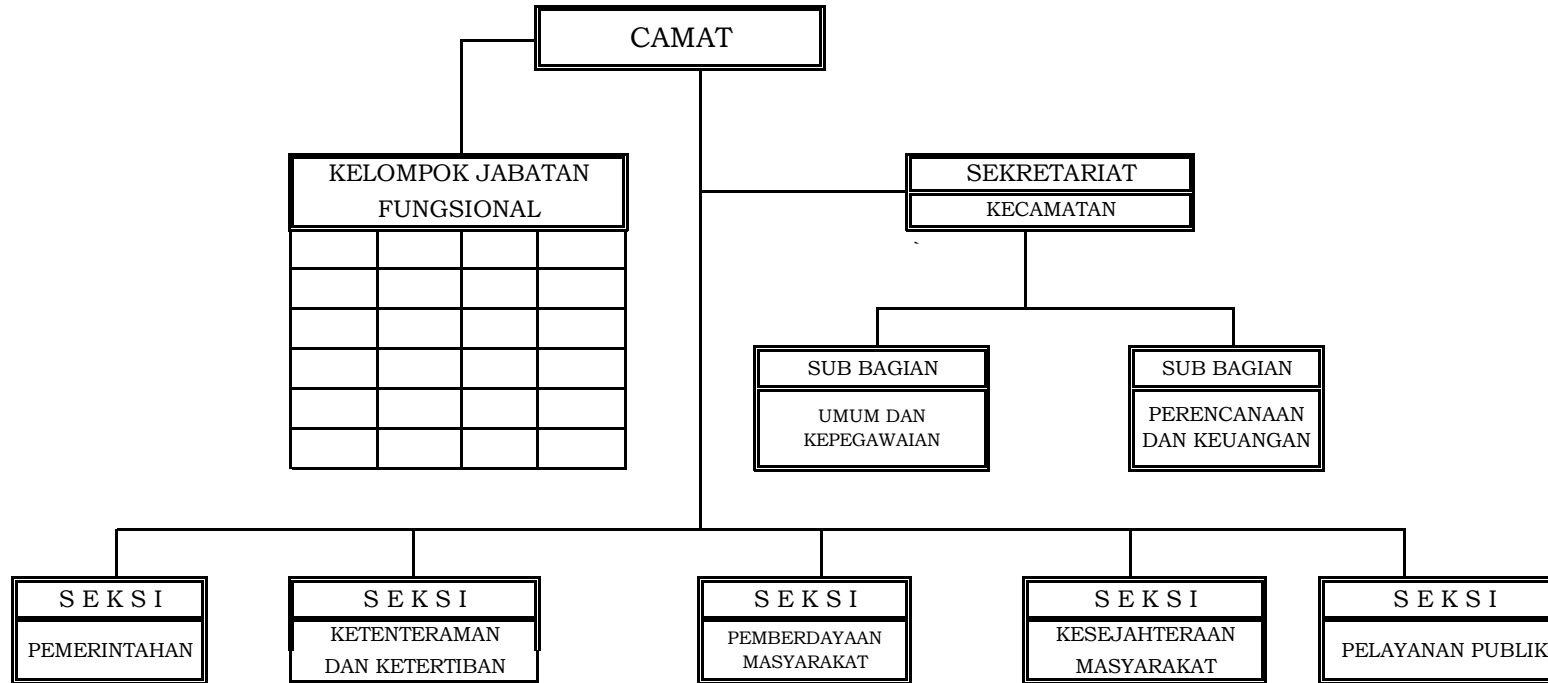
CAMAT

KELOMPOK JABATAN FUNGSIONAL

SEKRETARIAT
KECAMATAN

SUB BAGIAN
UMUM DAN KEPEGAWAIAN

SUB BAGIAN
PERENCANAAN DAN KEUANGAN

S E K S I
PEMERINTAHAN

S E K S I
KETENTERAMAN DAN KETERTIBAN

S E K S I
PEMBERDAYAAN MASYARAKAT

S E K S I
KESEJAHTERAAN MASYARAKAT

S E K S I
PELAYANAN PUBLIK